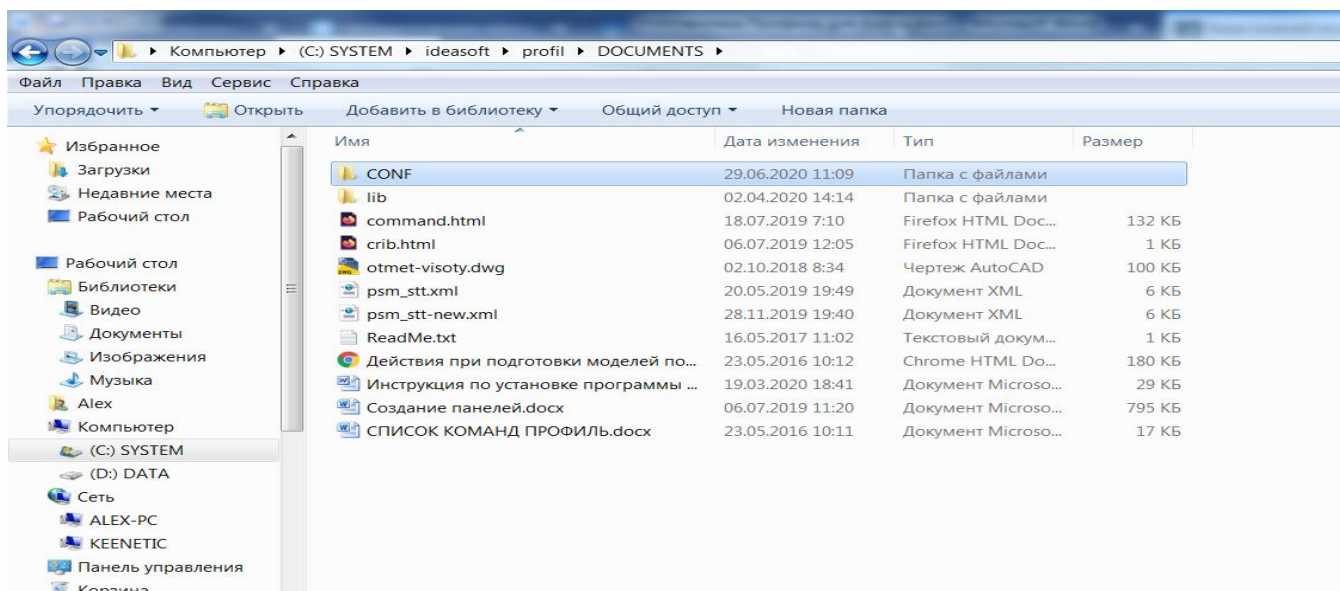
▸ Компьютер ▸ (C:) SYSTEM ▸ ideasoft ▸ profil ▸ DOCUMENTS ▸

Файл Правка Вид Сервис Справка

Упорядочить ▾ Открыть Добавить в библиотеку ▾ Общий доступ ▾ Новая папка

Избранное
Загрузки
Недавние места
Рабочий стол

Рабочий стол
Библиотеки
Видео
Документы
Изображения
Музыка
Alex
Компьютер
(C:) SYSTEM
(D:) DATA
Сеть
ALEX-PC
KEENETIC
Панель управления
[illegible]

| Имя | Дата изменения | Тип | Размер |
|---|---|---|---|
| CONF | 29.06.2020 11:09 | Папка с файлами | |
| lib | 02.04.2020 14:14 | Папка с файлами | |
| command.html | 18.07.2019 7:10 | Firefox HTML Doc... | 132 КБ |
| crib.html | 06.07.2019 12:05 | Firefox HTML Doc... | 1 КБ |
| otmet-visoty.dwg | 02.10.2018 8:34 | Чертеж AutoCAD | 100 КБ |
| psm_stt.xml | 20.05.2019 19:49 | Документ XML | 6 КБ |
| psm_stt-new.xml | 28.11.2019 19:40 | Документ XML | 6 КБ |
| ReadMe.txt | 16.05.2017 11:02 | Текстовый докум... | 1 КБ |
| Действия при подготовки моделей по... | 23.05.2016 10:12 | Chrome HTML Do... | 180 КБ |
| Инструкция по установке программы ... | 19.03.2020 18:41 | Документ Microso... | 29 КБ |
| Создание панелей.docx | 06.07.2019 11:20 | Документ Microso... | 795 КБ |
| СПИСОК КОМАНД ПРОФИЛЬ.docx | 23.05.2016 10:11 | Документ Microso... | 17 КБ |